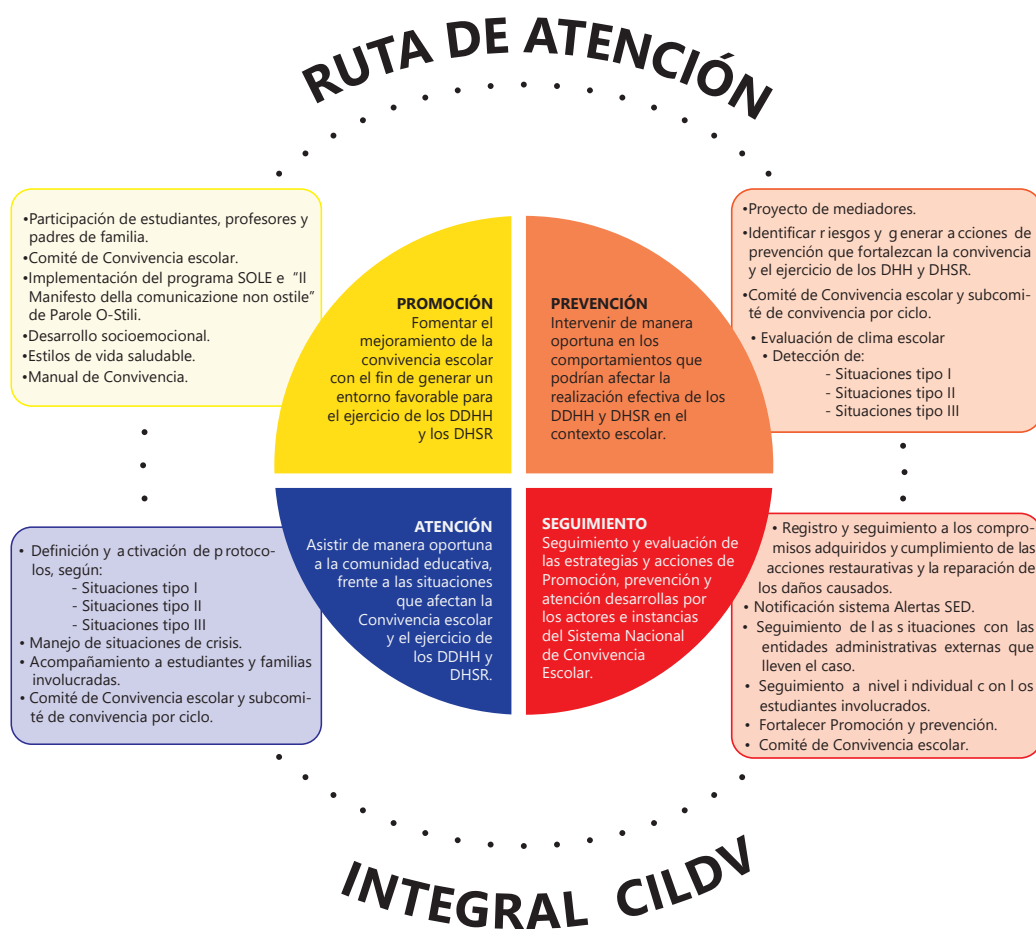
RUTA DE ATENCIÓN

•Participación de estudiantes, profesores y padres de familia.
•Comité de Convivencia escolar.
•Implementación del programa SOLE e "Il Manifesto della comunicazione non ostile" de Parole O-Stili.
•Desarrollo socioemocional.
•Estilos de vida saludable.
•Manual de Convivencia.

PROMOCIÓN
Fomentar el mejoramiento de la convivencia escolar con el fin de generar un entorno favorable para el ejercicio de los DDHH y los DHSR

PREVENCIÓN
Intervenir de manera oportuna en los comportamientos que podrían afectar la realización efectiva de los DDHH y DHSR en el contexto escolar.

•Proyecto de mediadores.
•Identificar riesgos y generar acciones de prevención que fortalezcan la convivencia y el ejercicio de los DHH y DHSR.
•Comité de Convivencia escolar y subcomité de convivencia por ciclo.
• Evaluación de clima escolar
• Detección de:
- Situaciones tipo I
- Situaciones tipo II
- Situaciones tipo III

• Definición y activación de protocolos, según:
- Situaciones tipo I
- Situaciones tipo II
- Situaciones tipo III
• Manejo de situaciones de crisis.
• Acompañamiento a estudiantes y familias involucradas.
• Comité de Convivencia escolar y subcomité de convivencia por ciclo.

ATENCIÓN
Asistir de manera oportuna a la comunidad educativa, frente a las situaciones que afectan la Convivencia escolar y el ejercicio de los DDHH y DHSR.

SEGUIMIENTO
Seguimiento y evaluación de las estrategias y acciones de Promoción, prevención y atención desarrollas por los actores e instancias del Sistema Nacional de Convivencia Escolar.

• Registro y seguimiento a los compromisos adquiridos y cumplimiento de las acciones restaurativas y la reparación de los daños causados.
• Notificación sistema Alertas SED.
• Seguimiento de las situaciones con las entidades administrativas externas que lleven el caso.
• Seguimiento a nivel individual con los estudiantes involucrados.
• Fortalecer Promoción y prevención.
• Comité de Convivencia escolar.

INTEGRAL CILDV